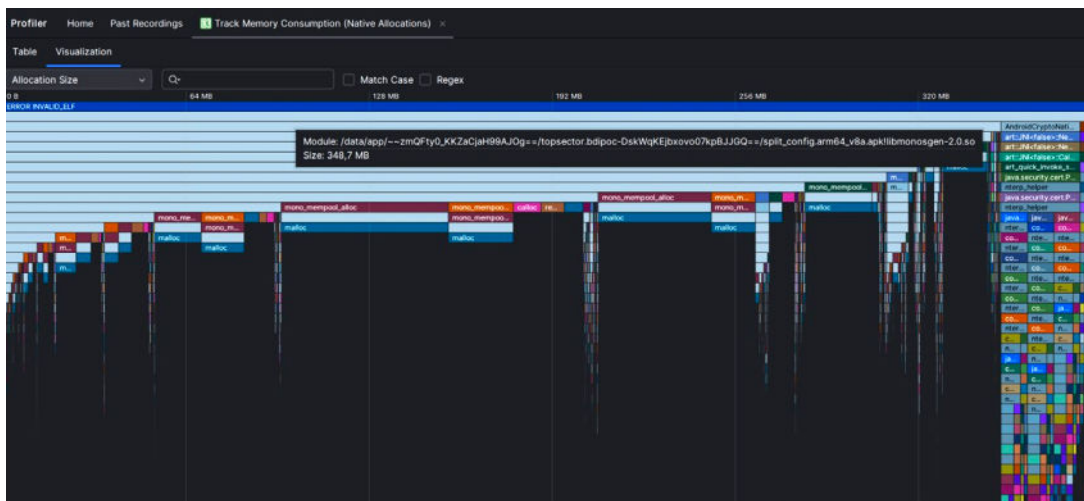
Profiler Home Past Recordings Track Memory Consumption (Native Allocations) ×

Table Visualization

Allocation Size

Match Case Regex

0 B 64 MB 128 MB 192 MB 256 MB 320 MB

ERROR INVALID_ELF

Module: /data/app/~~zmQFty0_KKZaCjaH99AJOg==/topsector.bdipoc-DskWqKEjbxovo07kpBJJGQ==/split_config.arm64_v8a.apk!libmonosgen-2.0.so
Size: 348,7 MB

AndroidCryptoNati...
art::JNI<false>::Ne...
art::JNI<false>::Ne...
art::JNI<false>::Cal...
art_quick_invoke_s...
java.security.cert.P...
nterp_helper
java.security.cert.P...
nterp_helper

mono_mempool...
mono_mempool_alloc mono_m...
mono_mempool_alloc mono_mempoo... calloc re... mono_m... malloc
mono_me... mono_m... mono_mempoo... malloc mono_m...
mono_m... malloc malloc malloc
malloc malloc
malloc
m...
m...
m...
m...